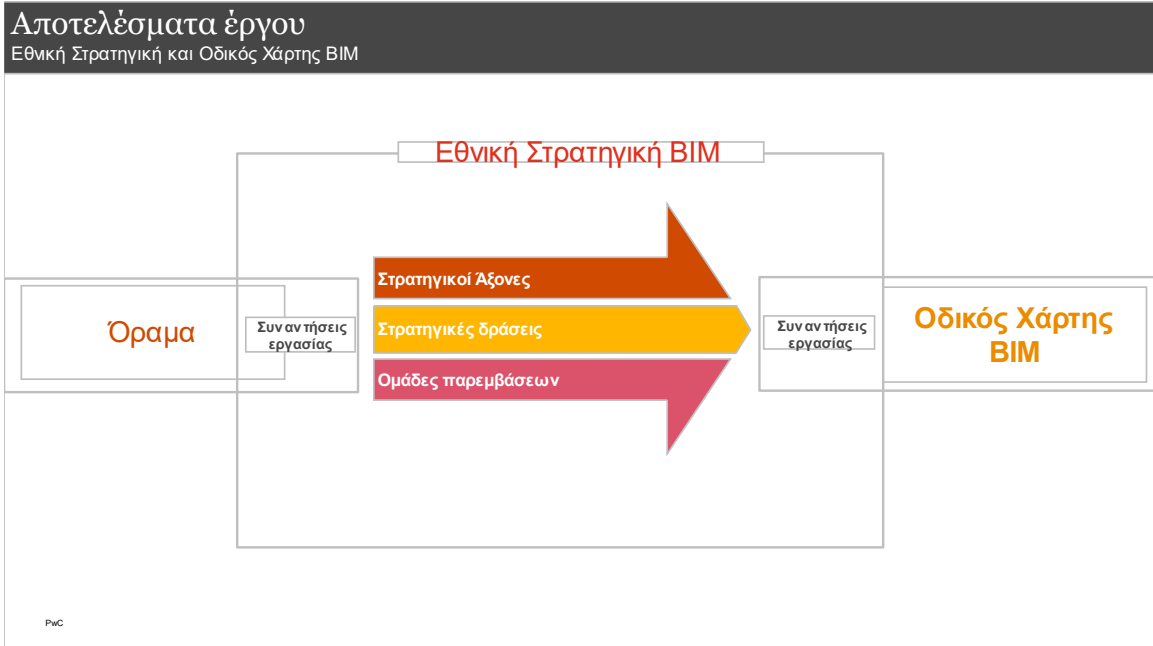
Αποτελέσματα έργου
Εθνική Στρατηγική και Οδικός Χάρτης BIM

Εθνική Στρατηγική BIM

Όραμα

Συναντήσεις εργασίας

Στρατηγικοί Άξονες

Στρατηγικές δράσεις

Ομάδες παρεμβάσεων

Συναντήσεις εργασίας

Οδικός Χάρτης BIM

PwC